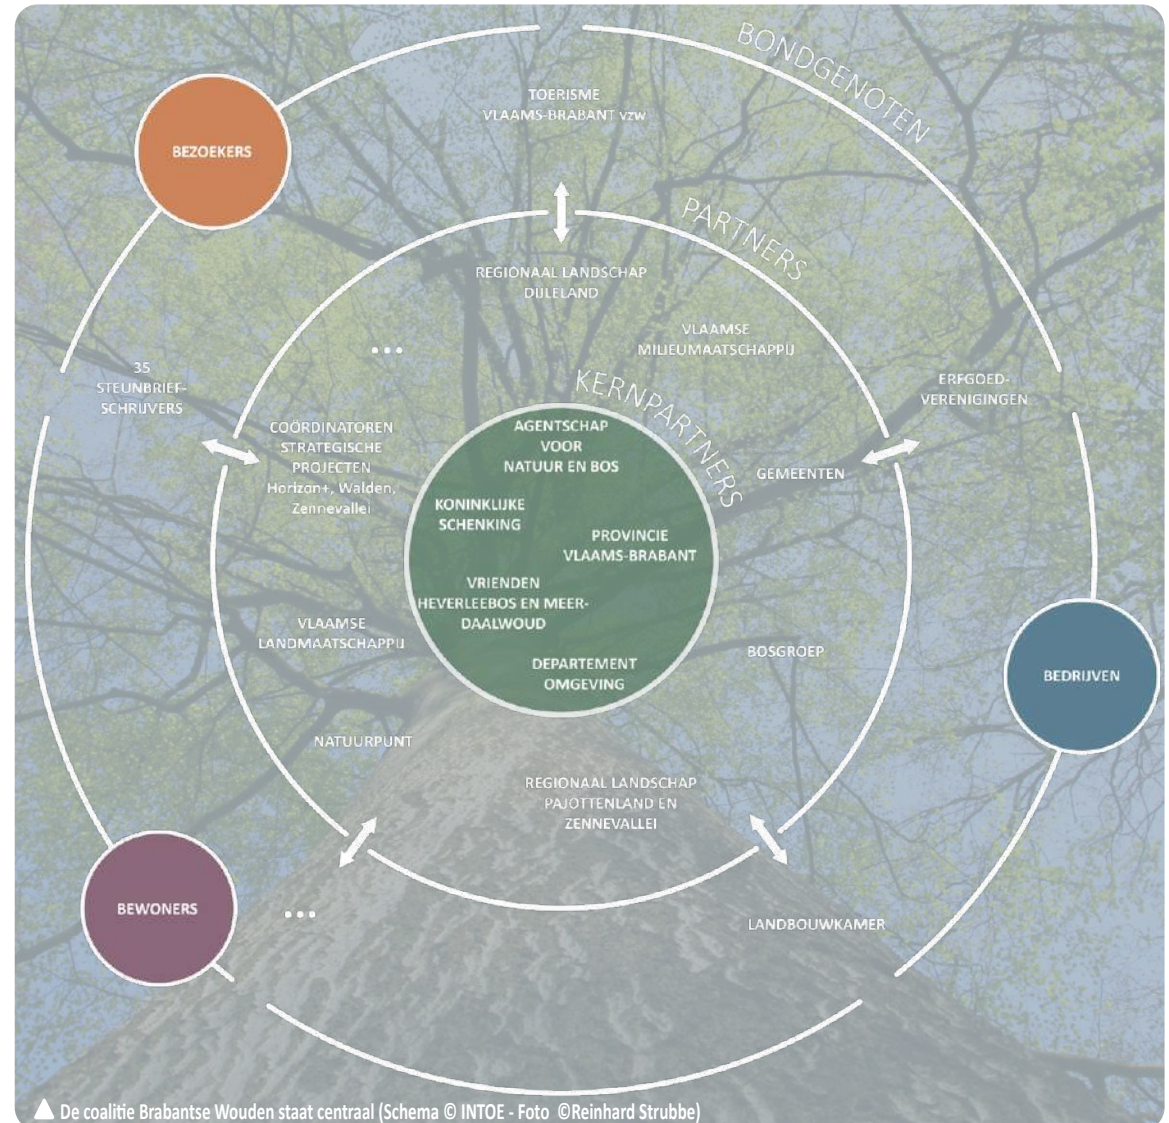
BONDGENOTEN

BEZOEKERS

TOERISME VLAAMS-BRABANT vzw

PARTNERS

REGIONAAL LANDSCHAP DIJLELAND

VLAAMSE MILIEUMAATSCHAPPIJ

...

35 STEUNBRIEF-SCHRIJVERS

KERNPARTNERS

ERFGOED-VERENIGINGEN

COÖRDINATOREN STRATEGISCHE PROJECTEN Horizon+, Walden, Zennevallei

AGENTSCHAP VOOR NATUUR EN BOS

GEMEENTEN

KONINKLIJKE SCHENKING

PROVINCIE VLAAMS-BRABANT

VRIENDEN HEVERLEEBOS EN MEER-DAALWOUD

VLAAMSE LANDMAATSCHAPPIJ

DEPARTEMENT OMGEVING

BOSGROEP

BEDRIJVEN

NATUURPUNT

REGIONAAL LANDSCHAP PAJOTTENLAND EN ZENNEVALLEI

BEWONERS

...

LANDBOUWKAMER

▲ De coalitie Brabantse Wouden staat centraal (Schema © INTOE - Foto ©Reinhard Strubbe)